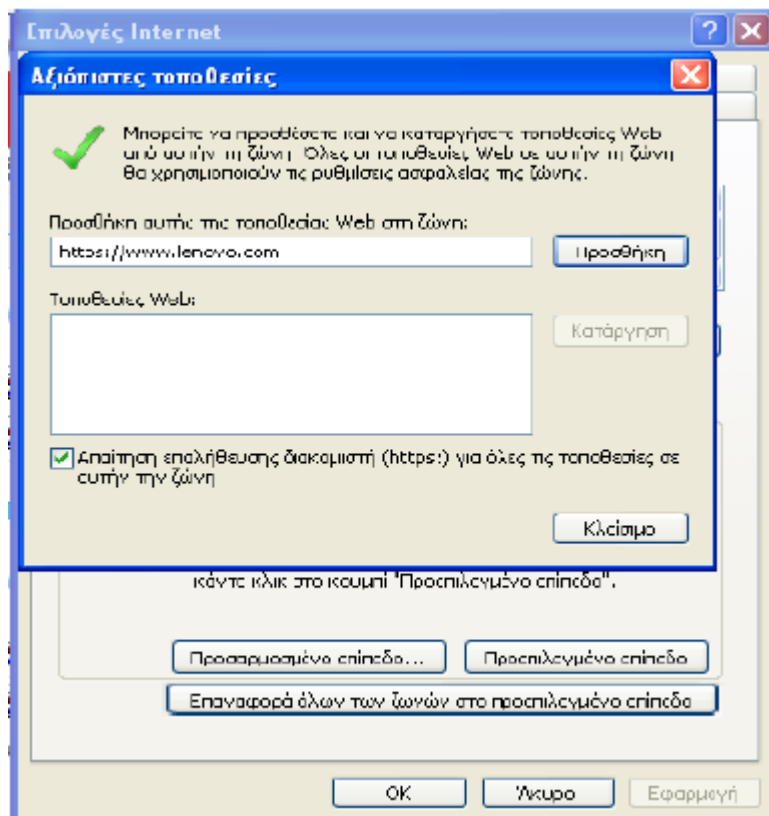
Επιλογές Internet

Αξιόπιστες τοποθεσίες

Μπορείτε να προσθέσετε και να καταργήσετε τοποθεσίες Web από αυτήν τη ζώνη. Όλες οι τοποθεσίες Web σε αυτήν τη ζώνη θα χρησιμοποιούν τις ρυθμίσεις ασφαλείας της ζώνης.

Προσθήκη αυτής της τοποθεσίας Web στη ζώνη:

https://www.lenovo.com

Προσθήκη

Τοποθεσίες Web:

Κατάργηση

Απαίτηση επαλήθευσης διακομιστή (https:) για όλες τις τοποθεσίες σε αυτήν την ζώνη

Κλείσιμο

κάντε κλικ στο κουμπί "Προεπιλεγμένο επίπεδο".

Προσαρμοσμένο επίπεδο...

Προεπιλεγμένο επίπεδο

Επαναφορά όλων των ζωνών στο προεπιλεγμένο επίπεδο

OK

Άκυρο

Εφαρμογή